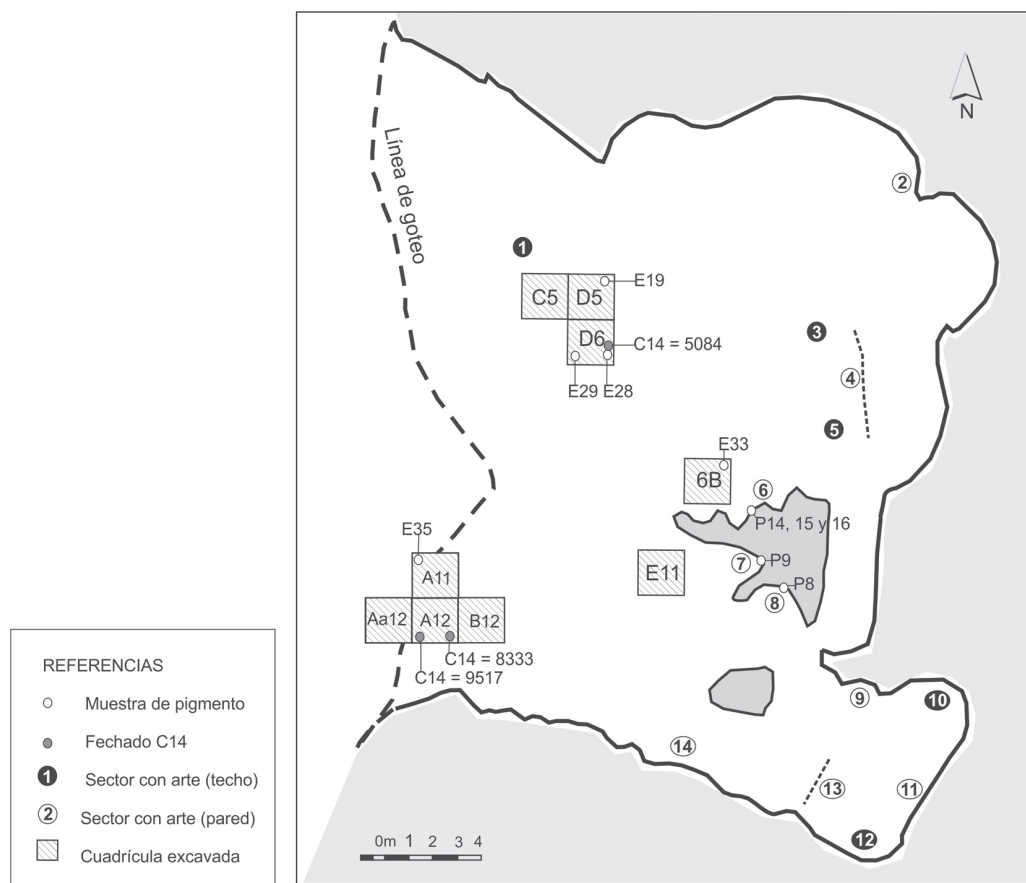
N

Línea de goteo

2

1

C5 D5 E19

D6 C14 = 5084

E29 E28

3

4

5

E33

6B

6

P14, 15 y 16

E35

A11

7 P9

E11

P8

8

Aa12 A12 B12

C14 = 8333

C14 = 9517

9

10

14

13

11

12

0m 1 2 3 4

REFERENCIAS

Muestra de pigmento

Fechado C14

1 Sector con arte (techo)

2 Sector con arte (pared)

Cuadrícula excavada